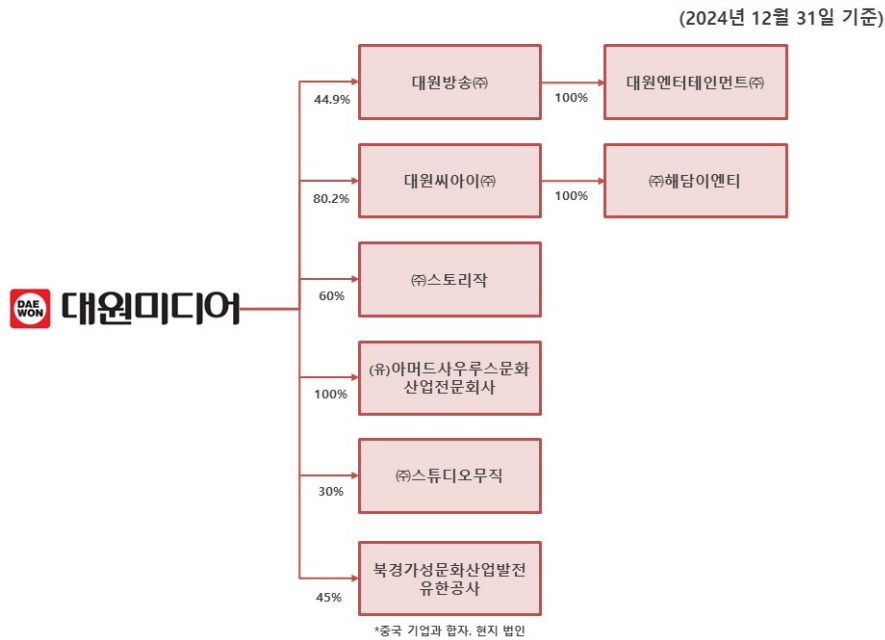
(2024년 12월 31일 기준)

DAE WON 대원미디어

44.9%
대원방송㈜
100%
대원엔터테인먼트㈜

80.2%
대원씨아이㈜
100%
㈜해담이엔티

60%
㈜스토리작

100%
(유)아머드사우루스문화산업전문회사

30%
㈜스튜디오무직

45%
북경가성문화산업발전유한공사

*중국 기업과 합자. 현지 법인